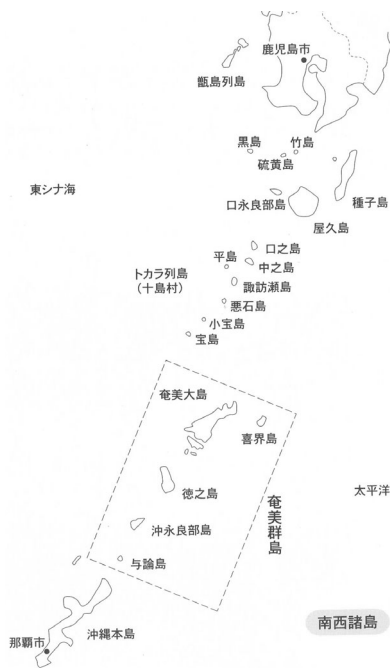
鹿児島市
甑島列島
黒島
竹島
硫黄島
東シナ海
種子島
口永良部島
屋久島
口之島
平島
中之島
トカラ列島
(十島村)
諏訪瀬島
悪石島
小宝島
宝島
奄美大島
喜界島
徳之島
太平洋
奄美群島
沖永良部島
与論島
那覇市
沖縄本島
南西諸島